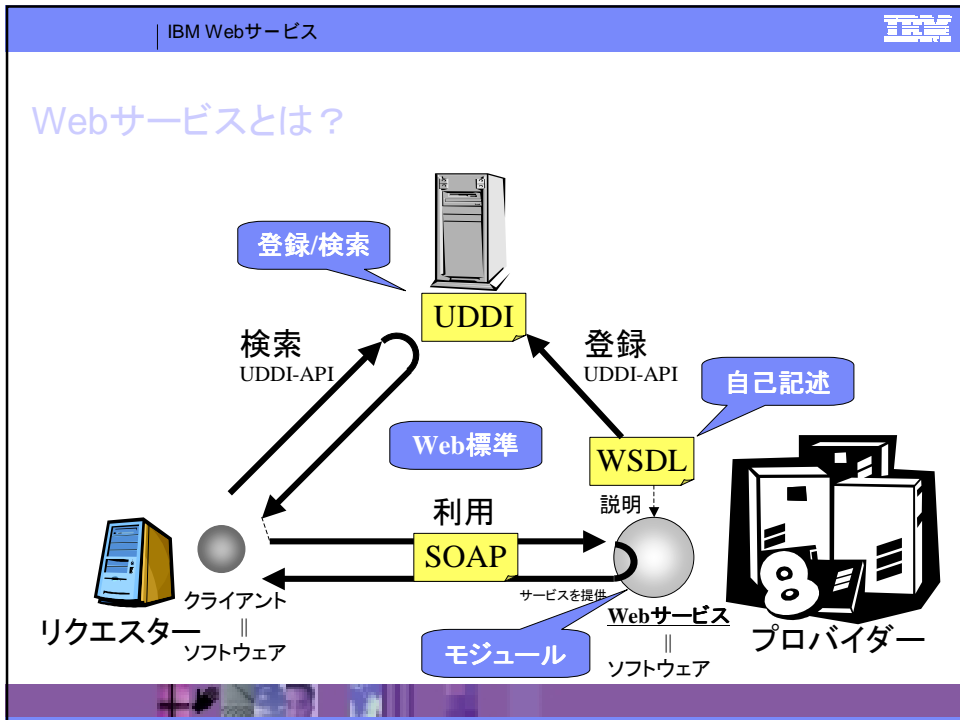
IBM Webサービス

IBM

Webサービスとは？

登録/検索

UDDI

検索
UDDI-API

登録
UDDI-API

自己記述

Web標準

WSDL

説明

利用

SOAP

サービスを提供

クライアント
||
ソフトウェア

リクエスター

Webサービス
||
ソフトウェア

モジュール

プロバイダー